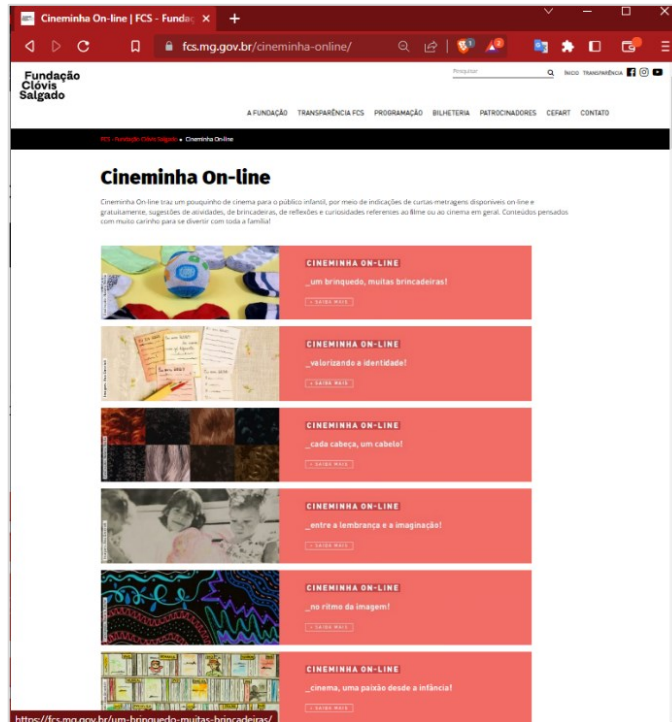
Cineminha On-line | FCS - Fundac ×

fcs.mg.gov.br/cineminha-online/

Fundação
Clóvis
Salgado

Pesquisar

INÍCIO TRANSPARÊNCIA

A FUNDAÇÃO TRANSPARÊNCIA FCS PROGRAMAÇÃO BILHETERIA PATROCINADORES CEFART CONTATO

FCS - Fundação Clóvis Salgado » Cineminha On-line

Cineminha On-line

Cineminha On-line traz um pouquinho de cinema para o público infantil, por meio de indicações de curtas-metragens disponíveis on-line e gratuitamente, sugestões de atividades, de brincadeiras, de reflexões e curiosidades referentes ao filme ou ao cinema em geral. Conteúdos pensados com muito carinho para se divertir com toda a família!

CINEMINHA ON-LINE
_um brinquedo, muitas brincadeiras!
+ SAIBA MAIS

CINEMINHA ON-LINE
_valorizando a identidade!
+ SAIBA MAIS

CINEMINHA ON-LINE
_cada cabeça, um cabelo!
+ SAIBA MAIS

CINEMINHA ON-LINE
_entre a lembrança e a imaginação!
+ SAIBA MAIS

CINEMINHA ON-LINE
_no ritmo da imagem!
+ SAIBA MAIS

CINEMINHA ON-LINE
_cinema, uma paixão desde a infância!
+ SAIBA MAIS

https://fcs.mg.gov.br/um-brinquedo-muitas-brincadeiras/